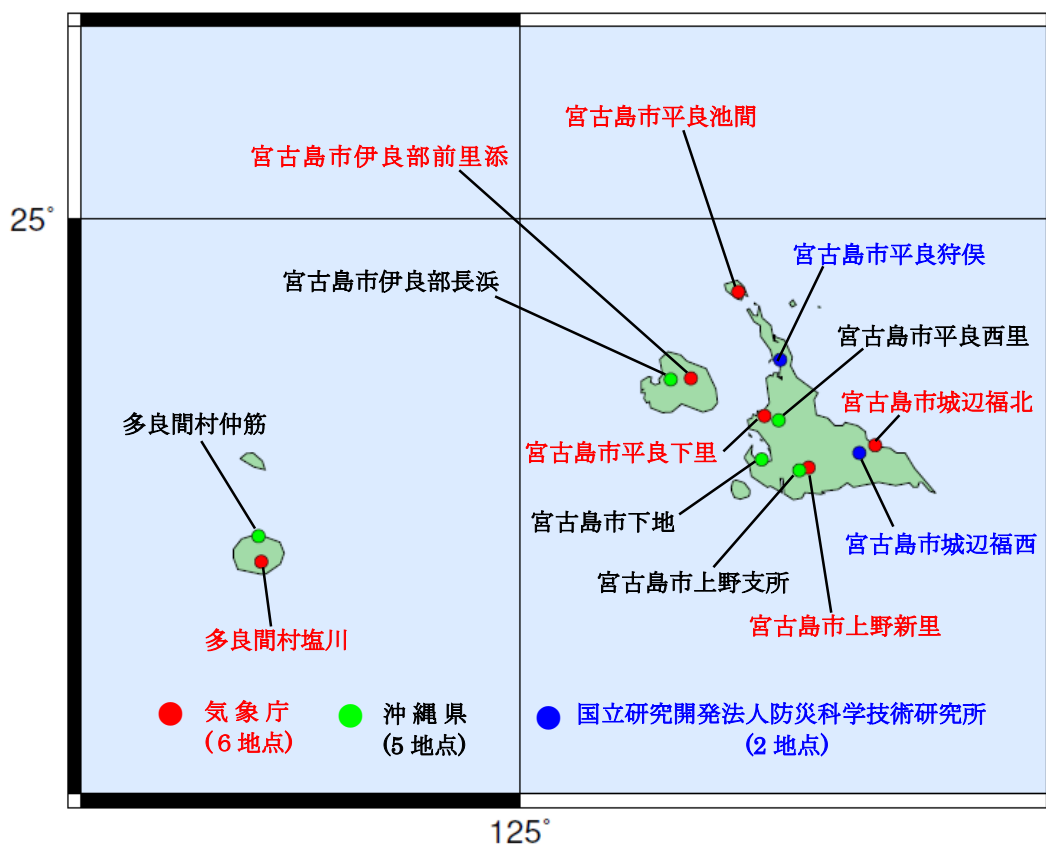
25°

宮古島市平良池間

宮古島市伊良部前里添

宮古島市平良狩俣

宮古島市伊良部長浜

宮古島市平良西里

宮古島市城辺福北

多良間村仲筋

宮古島市平良下里

宮古島市下地

宮古島市城辺福西

宮古島市上野支所

宮古島市上野新里

多良間村塩川

気象庁
（6地点）

沖縄県
（5地点）

国立研究開発法人防災科学技術研究所
（2地点）

125°